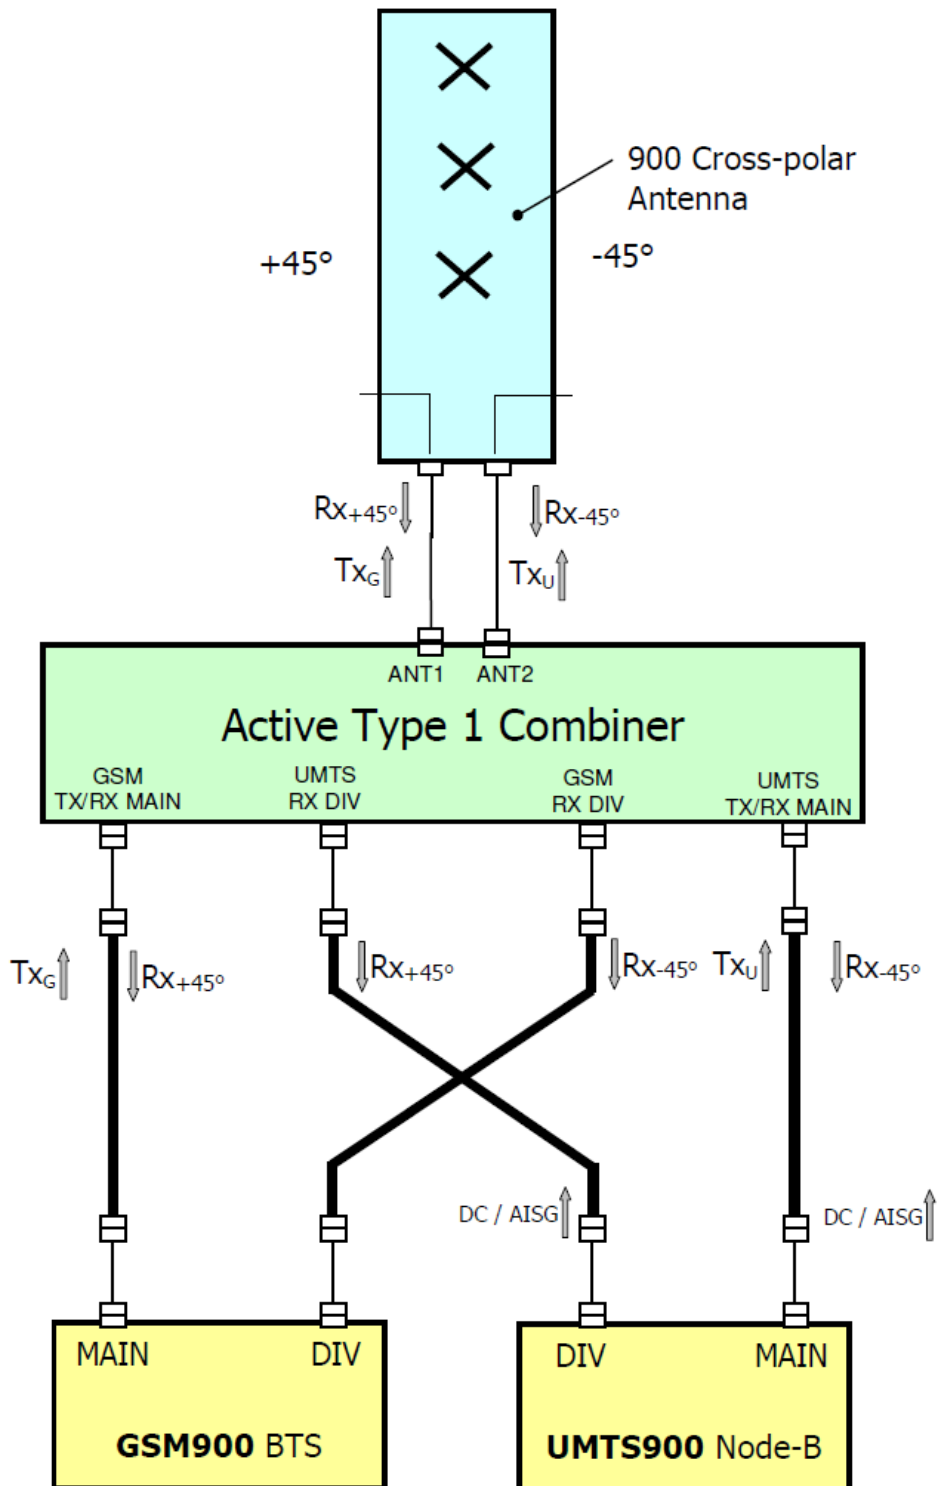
900 Cross-polar Antenna

+45°

-45°

$Rx_{+45°}$

$Tx_G$

$Rx_{-45°}$

$Tx_U$

ANT1 ANT2

Active Type 1 Combiner

GSM TX/RX MAIN

UMTS RX DIV

GSM RX DIV

UMTS TX/RX MAIN

$Tx_G$

$Rx_{+45°}$

$Rx_{+45°}$

$Rx_{-45°}$

$Tx_U$

$Rx_{-45°}$

DC / AISG

DC / AISG

MAIN

DIV

GSM900 BTS

DIV

MAIN

UMTS900 Node-B